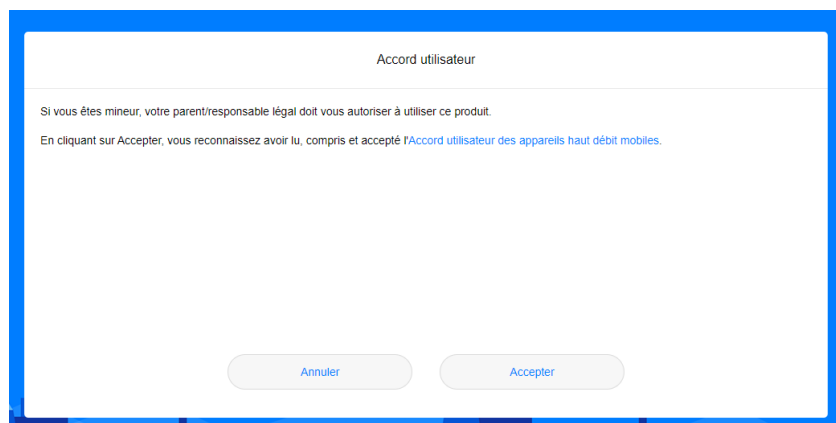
Accord utilisateur

Si vous êtes mineur, votre parent/responsable légal doit vous autoriser à utiliser ce produit.

En cliquant sur Accepter, vous reconnaissez avoir lu, compris et accepté l'Accord utilisateur des appareils haut débit mobiles.

Annuler

Accepter